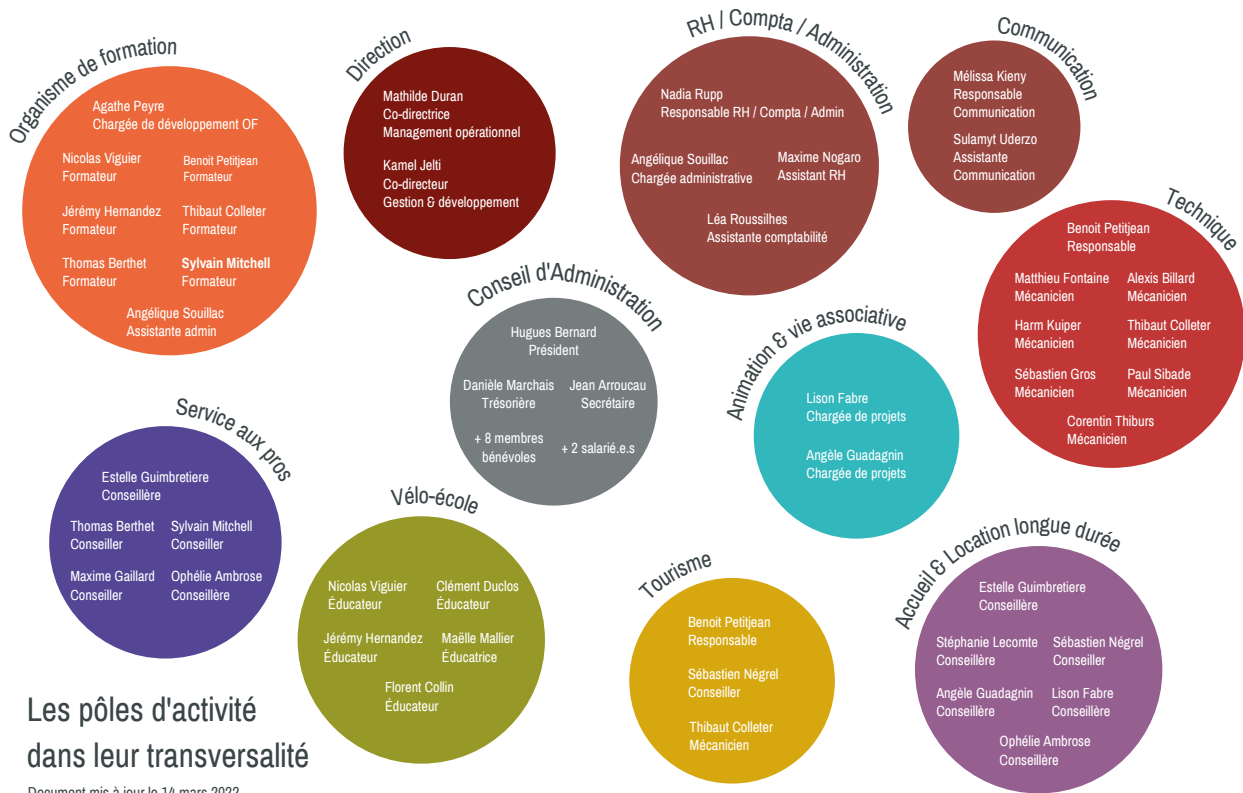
Organisme de formation

Agathe Peyre
Chargée de développement OF

Nicolas Viguier
Formateur

Benoit Petitjean
Formateur

Jérémy Hernandez
Formateur

Thibaut Colleter
Formateur

Thomas Berthet
Formateur

Sylvain Mitchell
Formateur

Angélique Souillac
Assistante admin

Direction

Mathilde Duran
Co-directrice
Management opérationnel

Kamel Jelti
Co-directeur
Gestion & développement

RH / Compta / Administration

Nadia Rupp
Responsable RH / Compta / Admin

Angélique Souillac
Chargée administrative

Maxime Nogaro
Assistant RH

Léa Roussilhes
Assistante comptabilité

Communication

Mélissa Kieny
Responsable
Communication

Sulamyt Uderzo
Assistante
Communication

Technique

Benoit Petitjean
Responsable

Matthieu Fontaine
Mécanicien

Alexis Billard
Mécanicien

Harm Kuiper
Mécanicien

Thibaut Colleter
Mécanicien

Sébastien Gros
Mécanicien

Paul Sibade
Mécanicien

Corentin Thiburs
Mécanicien

Conseil d'Administration

Hugues Bernard
Président

Danièle Marchais
Trésorière

Jean Arroucau
Secrétaire

+ 8 membres
bénévoles

+ 2 salarié.e.s

Animation & vie associative

Lison Fabre
Chargée de projets

Angèle Guadagnin
Chargée de projets

Service aux pros

Estelle Guimbretiere
Conseillère

Thomas Berthet
Conseiller

Sylvain Mitchell
Conseiller

Maxime Gaillard
Conseiller

Ophélie Ambrose
Conseillère

Vélo-école

Nicolas Viguier
Éducateur

Clément Duclos
Éducateur

Jérémy Hernandez
Éducateur

Maëlle Mallier
Éducatrice

Florent Collin
Éducateur

Tourisme

Benoit Petitjean
Responsable

Sébastien Négrel
Conseiller

Thibaut Colleter
Mécanicien

Accueil & Location longue durée

Estelle Guimbretiere
Conseillère

Stéphanie Lecomte
Conseillère

Sébastien Négrel
Conseiller

Angèle Guadagnin
Conseillère

Lison Fabre
Conseillère

Ophélie Ambrose
Conseillère

Les pôles d'activité
dans leur transversalité

Document mis à jour le 14 mars 2022